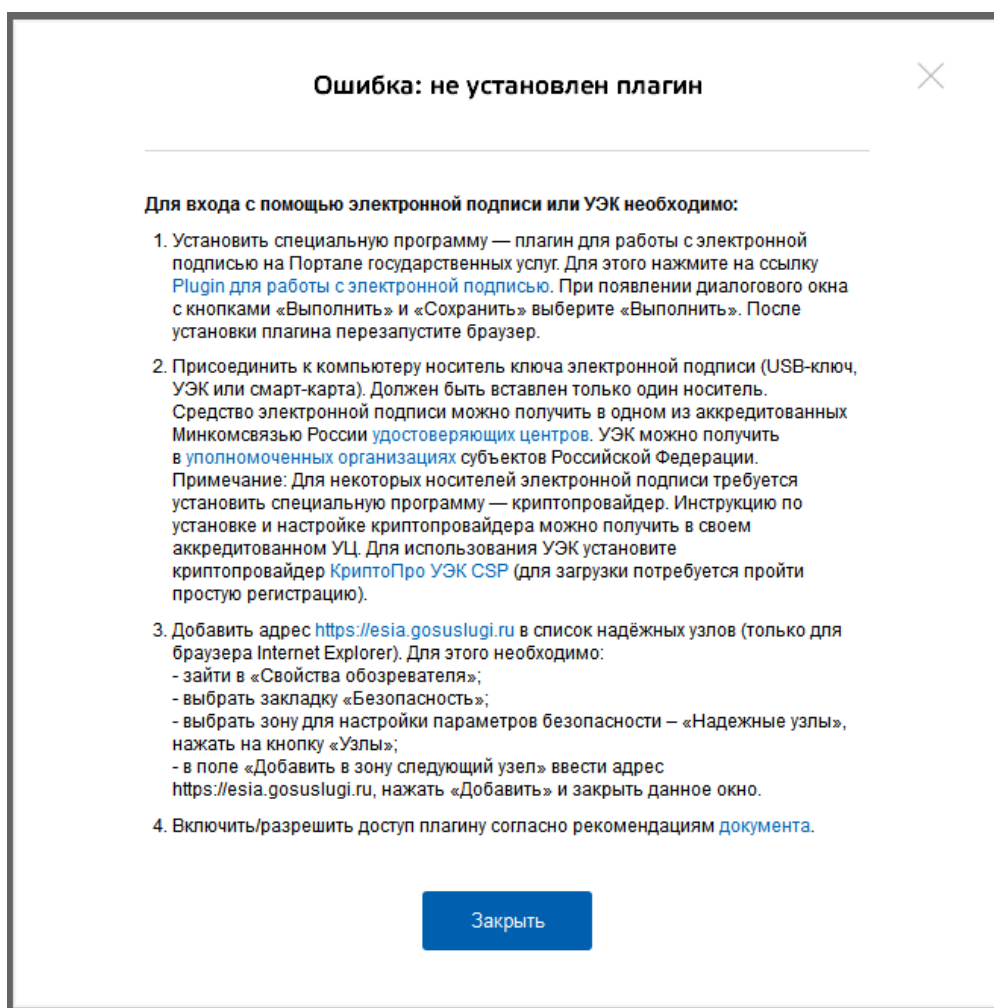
Ошибка: не установлен плагин

Для входа с помощью электронной подписи или УЭК необходимо:

1. Установить специальную программу — плагин для работы с электронной подписью на Портале государственных услуг. Для этого нажмите на ссылку Plugin для работы с электронной подписью. При появлении диалогового окна с кнопками «Выполнить» и «Сохранить» выберите «Выполнить». После установки плагина перезапустите браузер.

2. Присоединить к компьютеру носитель ключа электронной подписи (USB-ключ, УЭК или смарт-карта). Должен быть вставлен только один носитель. Средство электронной подписи можно получить в одном из аккредитованных Минкомсвязью России удостоверяющих центров. УЭК можно получить в уполномоченных организациях субъектов Российской Федерации. Примечание: Для некоторых носителей электронной подписи требуется установить специальную программу — криптопровайдер. Инструкцию по установке и настройке криптопровайдера можно получить в своем аккредитованном УЦ. Для использования УЭК установите криптопровайдер КриптоПро УЭК CSP (для загрузки потребуется пройти простую регистрацию).

3. Добавить адрес https://esia.gosuslugi.ru в список надёжных узлов (только для браузера Internet Explorer). Для этого необходимо:
- зайти в «Свойства обозревателя»;
- выбрать закладку «Безопасность»;
- выбрать зону для настройки параметров безопасности – «Надежные узлы», нажать на кнопку «Узлы»;
- в поле «Добавить в зону следующий узел» ввести адрес https://esia.gosuslugi.ru, нажать «Добавить» и закрыть данное окно.

4. Включить/разрешить доступ плагину согласно рекомендациям документа.

Закрыть